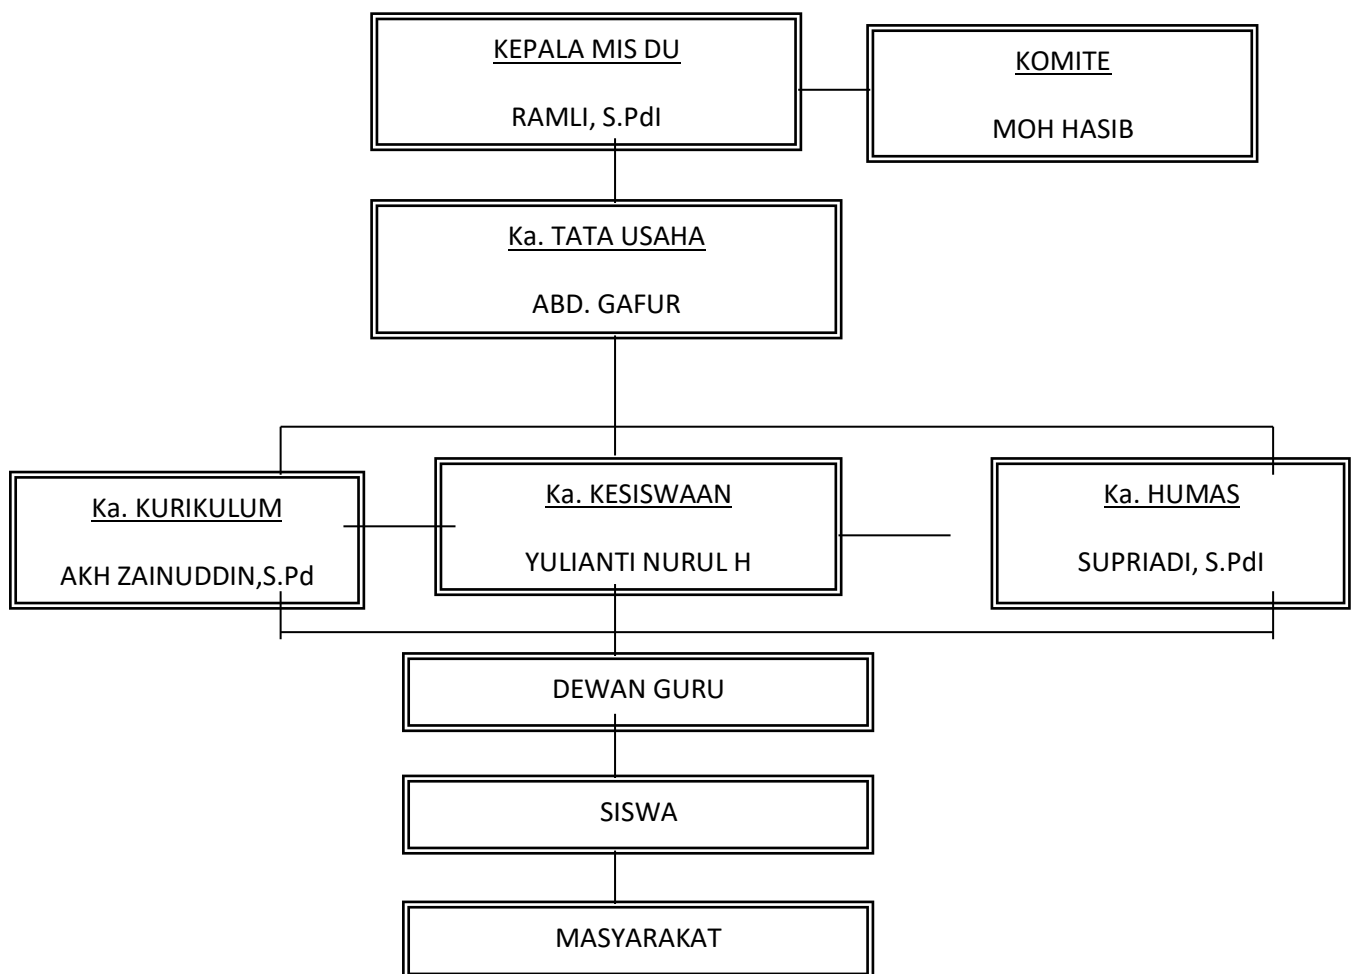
KEPALA MIS DU

RAMLI, S.PdI

KOMITE

MOH HASIB

Ka. TATA USAHA

ABD. GAFUR

Ka. KURIKULUM

AKH ZAINUDDIN,S.Pd

Ka. KESISWAAN

YULIANTI NURUL H

Ka. HUMAS

SUPRIADI, S.PdI

DEWAN GURU

SISWA

MASYARAKAT